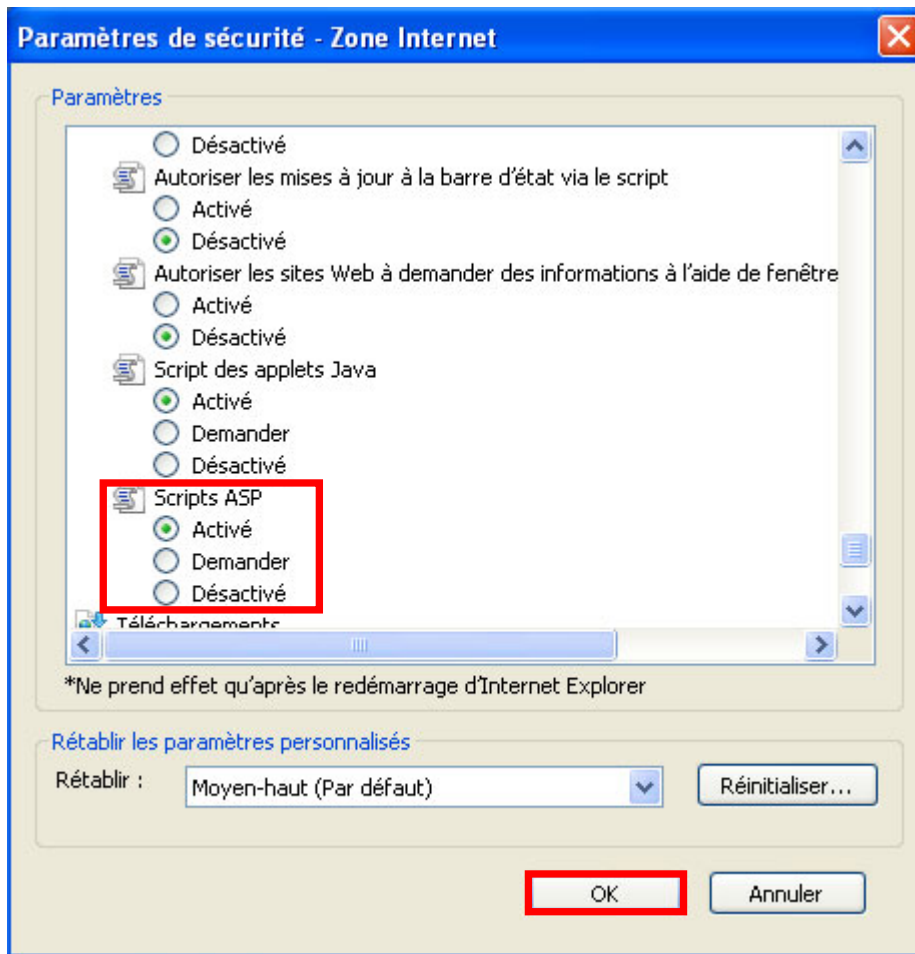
Paramètres de sécurité - Zone Internet

Paramètres

Désactivé
Autoriser les mises à jour à la barre d'état via le script
Activé
Désactivé
Autoriser les sites Web à demander des informations à l'aide de fenêtre
Activé
Désactivé
Script des applets Java
Activé
Demander
Désactivé
Scripts ASP
Activé
Demander
Désactivé
Téléchargements

*Ne prend effet qu'après le redémarrage d'Internet Explorer

Rétablir les paramètres personnalisés

Rétablir : Moyen-haut (Par défaut)

Réinitialiser...

OK

Annuler